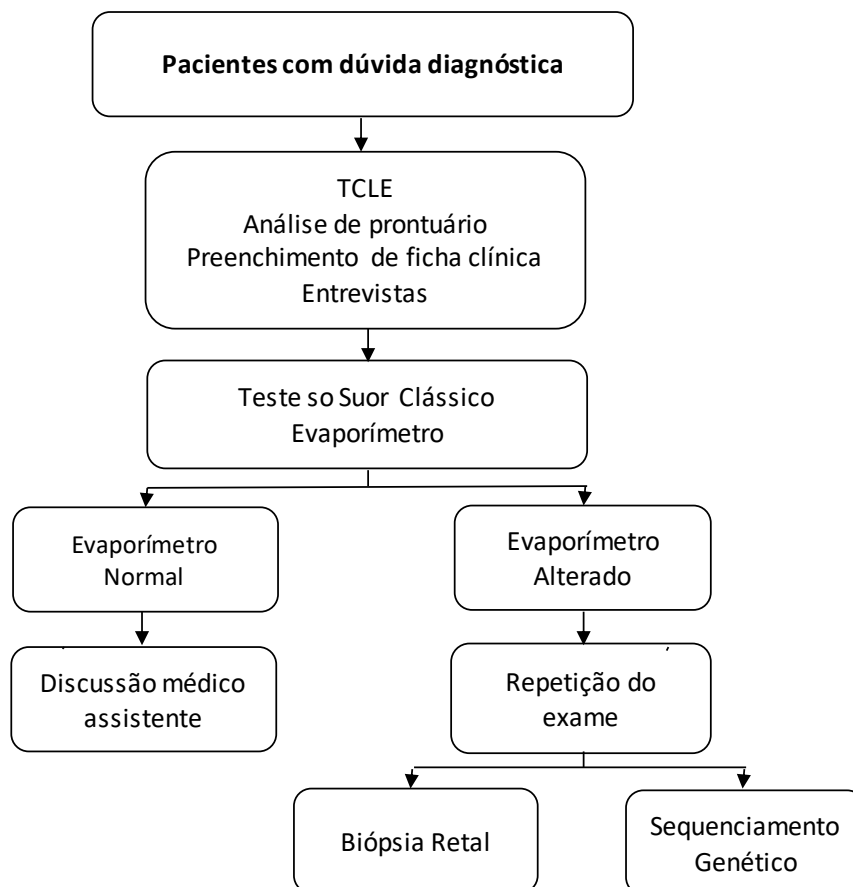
**Pacientes com dúvida diagnóstica**

TCLE
Análise de prontuário
Preenchimento de ficha clínica
Entrevistas

Teste so Suor Clássico
Evaporímetro

Evaporímetro
Normal

Discussão médico
assistente

Evaporímetro
Alterado

Repetição do
exame

Biópsia Retal

Sequenciamento
Genético